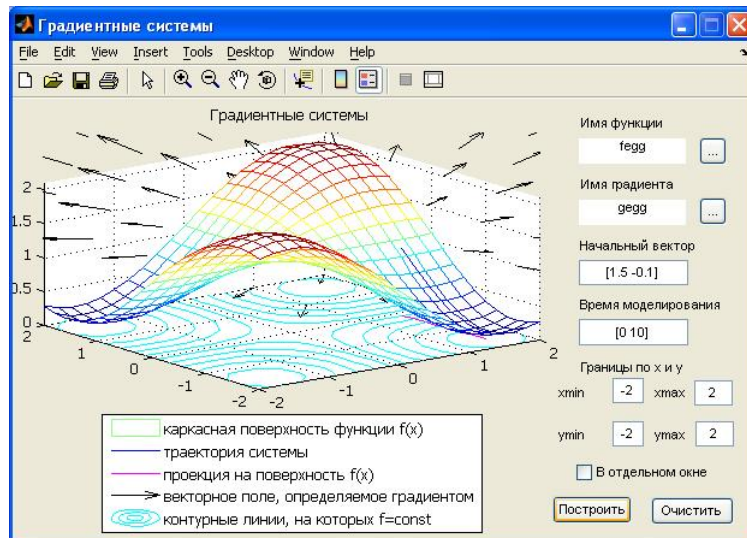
Градиентные системы

File Edit View Insert Tools Desktop Window Help

Градиентные системы

2
1.5
1
0.5
0
2
1
0
-1
-2
-2
-1
0
1
2

каркасная поверхность функции f(x)
траектория системы
проекция на поверхность f(x)
векторное поле, определяемое градиентом
контурные линии, на которых f=const

Имя функции
fegg
...
Имя градиента
gegg
...
Начальный вектор
[1.5 -0.1]
Время моделирования
[0 10]
Границы по x и y
xmin -2 xmax 2
ymin -2 ymax 2
В отдельном окне
Построить
Очистить